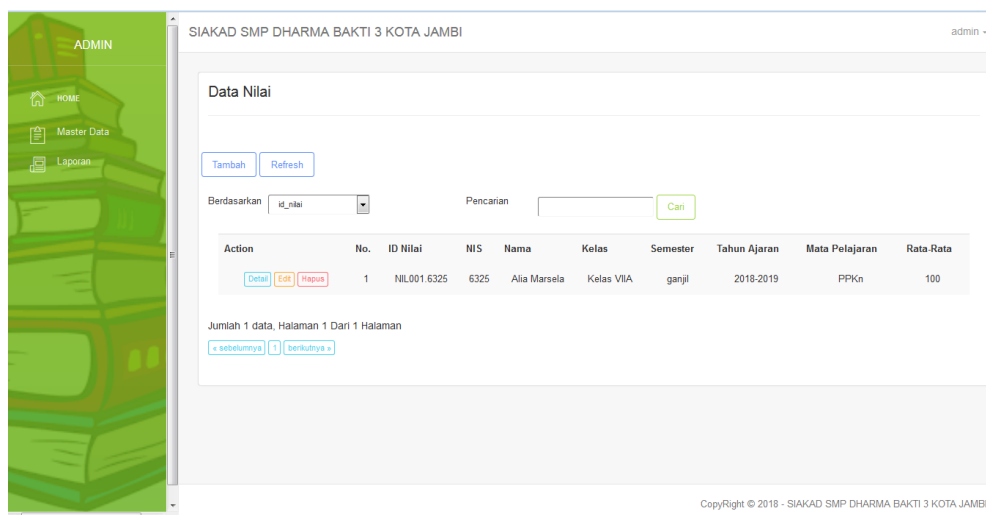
ADMIN

HOME
Master Data
Laporan

SIAKAD SMP DHARMA BAKTI 3 KOTA JAMBI

admin

Data Nilai

Tambah Refresh

Berdasarkan id_nilai

Pencarian Cari

| Action | No. | ID Nilai | NIS | Nama | Kelas | Semester | Tahun Ajaran | Mata Pelajaran | Rata-Rata |
|---|---|---|---|---|---|---|---|---|---|
| Detail Edit Hapus | 1 | NIL001.6325 | 6325 | Alia Marsela | Kelas VIIA | ganjil | 2018-2019 | PPKn | 100 |

Jumlah 1 data, Halaman 1 Dari 1 Halaman

« sebelumnya 1 berikutnya »

CopyRight © 2018 - SIAKAD SMP DHARMA BAKTI 3 KOTA JAMBI